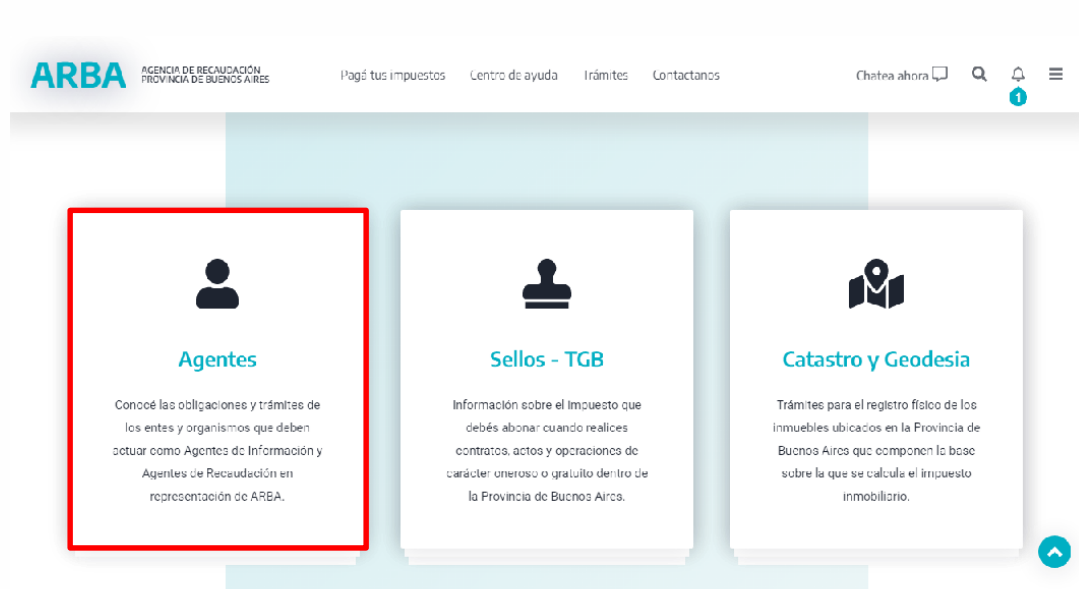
ARBA AGENCIA DE RECAUDACIÓN PROVINCIA DE BUENOS AIRES

Pagá tus impuestos Centro de ayuda Trámites Contactanos

Chatea ahora

1

Agentes

Conocé las obligaciones y trámites de los entes y organismos que deben actuar como Agentes de Información y Agentes de Recaudación en representación de ARBA.

Sellos - TGB

Información sobre el Impuesto que debés abonar cuando realices contratos, actos y operaciones de carácter oneroso o gratuito dentro de la Provincia de Buenos Aires.

Catastro y Geodesia

Trámites para el registro físico de los inmuebles ubicados en la Provincia de Buenos Aires que componen la base sobre la que se calcula el impuesto inmobiliario.